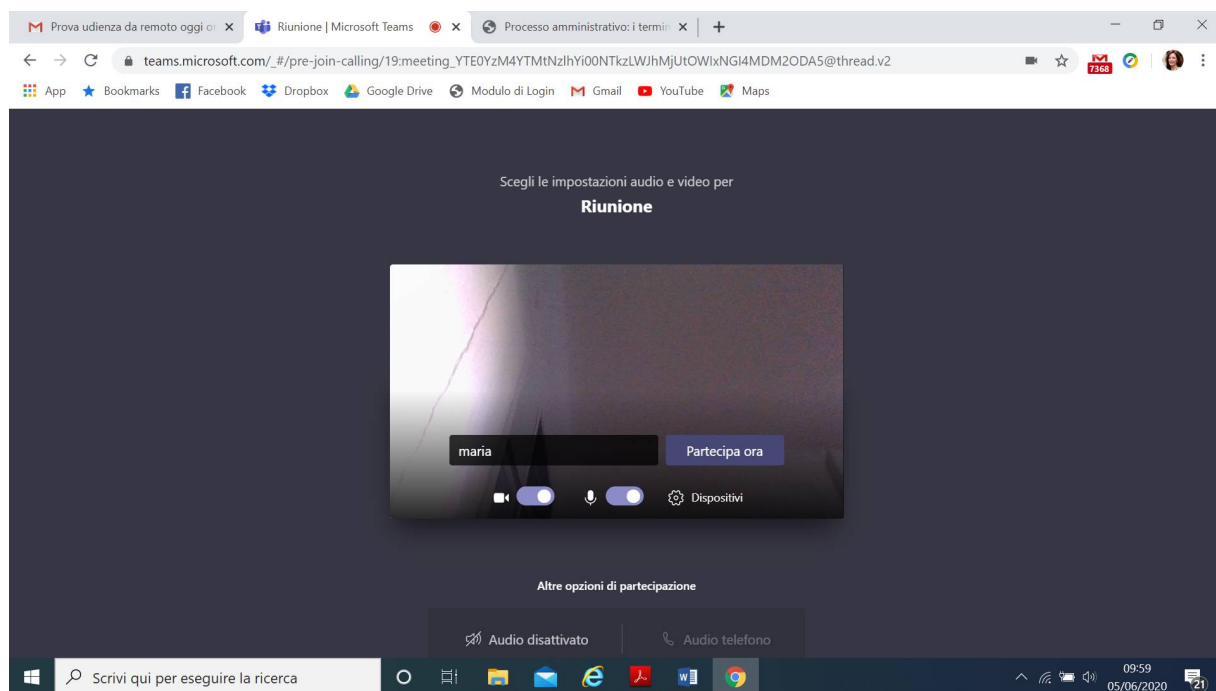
Prova udienza da remoto oggi o ×
Riunione | Microsoft Teams ×
Processo amministrativo: i termin ×
+

teams.microsoft.com/_#/pre-join-calling/19:meeting_YTE0YzM4YTMtNzlhYi00NTkzLWJhMjUtOWIxNGI4MDM2ODA5@thread.v2

7368

App Bookmarks Facebook Dropbox Google Drive Modulo di Login Gmail YouTube Maps

Scegli le impostazioni audio e video per

Riunione

maria

Partecipa ora

Dispositivi

Altre opzioni di partecipazione

Audio disattivato

Audio telefono

Scrivi qui per eseguire la ricerca

09:59
05/06/2020

21